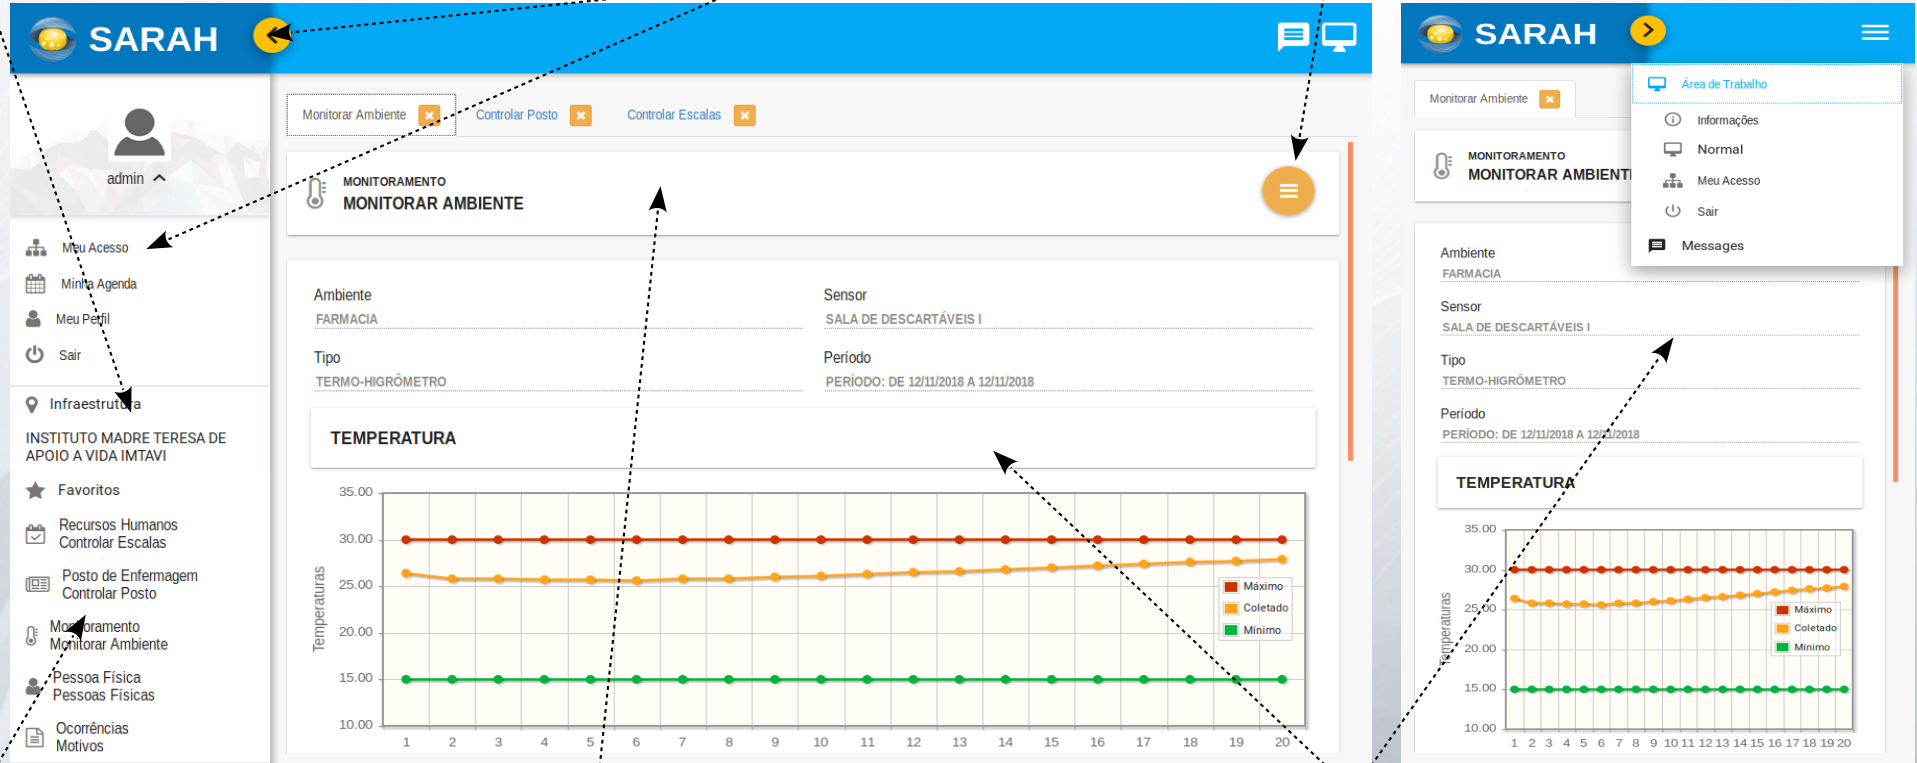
SARAH

admin

Meu Acesso
Minha Agenda
Meu Perfil
Sair

Infraestrutura
INSTITUTO MADRE TERESA DE APOIO A VIDA IMTAVI
Favoritos
Recursos Humanos
Controlar Escalas
Posto de Enfermagem
Controlar Posto
Monitoramento
Monitorar Ambiente
Pessoa Física
Pessoas Físicas
Ocorrências
Motivos

Monitorar Ambiente
Controlar Posto
Controlar Escalas

MONITORAMENTO
MONITORAR AMBIENTE

Ambiente
FARMACIA
Sensor
SALA DE DESCARTÁVEIS I
Tipo
TERMO-HIGRÔMETRO
Período
PERÍODO: DE 12/11/2018 A 12/11/2018

TEMPERATURA

35.00
30.00
25.00
20.00
15.00
10.00
Temperaturas
1 2 3 4 5 6 7 8 9 10 11 12 13 14 15 16 17 18 19 20
Máximo
Coletado
Mínimo

SARAH
Monitorar Ambiente
MONITORAMENTO
MONITORAR AMBIENTE
Área de Trabalho
Informações
Normal
Meu Acesso
Sair
Messages

Ambiente
FARMACIA
Sensor
SALA DE DESCARTÁVEIS I
Tipo
TERMO-HIGRÔMETRO
Período
PERÍODO: DE 12/11/2018 A 12/11/2018

TEMPERATURA

35.00
30.00
25.00
20.00
15.00
10.00
Temperaturas
1 2 3 4 5 6 7 8 9 10 11 12 13 14 15 16 17 18 19 20
Máximo
Coletado
Mínimo